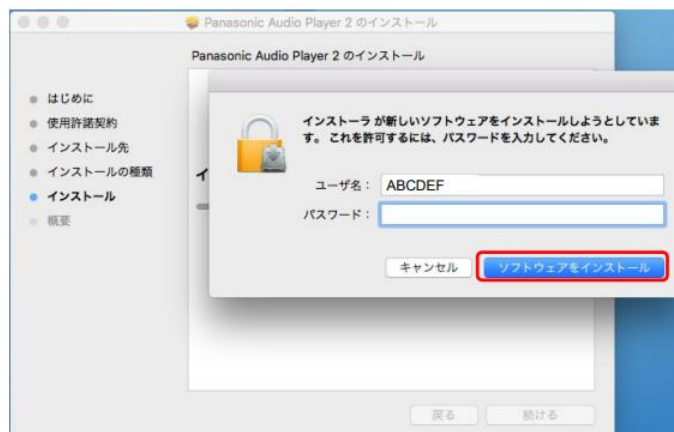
Panasonic Audio Player 2 のインストール

Panasonic Audio Player 2 のインストール

はじめに
使用許諾契約
インストール先
インストールの種類
インストール
概要

インストーラが新しいソフトウェアをインストールしようとしています。これを許可するには、パスワードを入力してください。

ユーザ名： ABCDEF
パスワード：

キャンセル
ソフトウェアをインストール

戻る
続ける